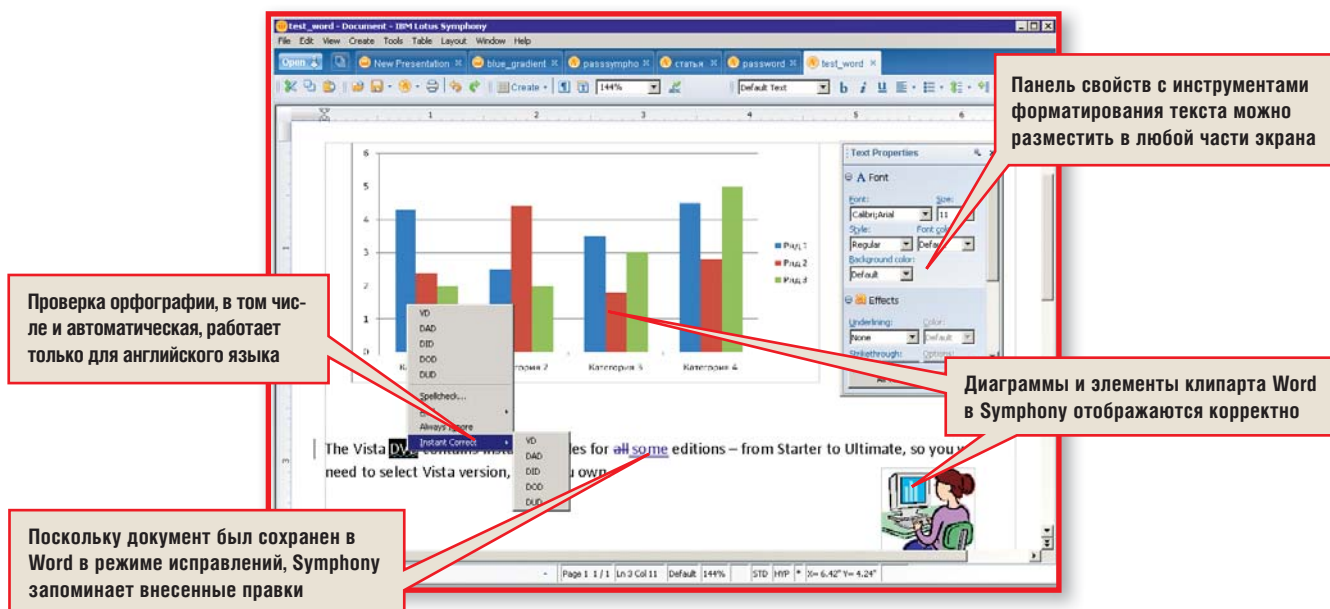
test_word - Document - IBM Lotus Symphony

File Edit View Create Tools Table Layout Window Help

Open | New Presentation | blue_gradient | passsympho | статья | password | test_word

Create | 144% | Default Text

Панель свойств с инструментами форматирования текста можно разместить в любой части экрана

Text Properties

A Font

Font: Calibri;Arial | Size: 11

Style: Regular | Font color: Default

Background color: Default

Effects

Underlining: None | Color: Default

Strikethrough: | Options

6
5
4
3
2
1
0

Ряд 1
Ряд 2
Ряд 3

Категория 2 | Категория 3 | Категория 4

Проверка орфографии, в том числе и автоматическая, работает только для английского языка

VD
DAD
DID
DOD
DUD
Spellcheck...
Always Ignore
Instant Correct

VD
DAD
DID
DOD
DUD

Диаграммы и элементы клипарта Word в Symphony отображаются корректно

The Vista DVD contains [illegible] les for all some editions – from Starter to Ultimate, so you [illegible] need to select Vista version, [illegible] u own.

Поскольку документ был сохранен в Word в режиме исправлений, Symphony запоминает внесенные правки

Page 1 1 / 1 | Ln 3 Col 11 | Default | 144% | STD | HYP | * | X= 6.42" Y= 4.24"